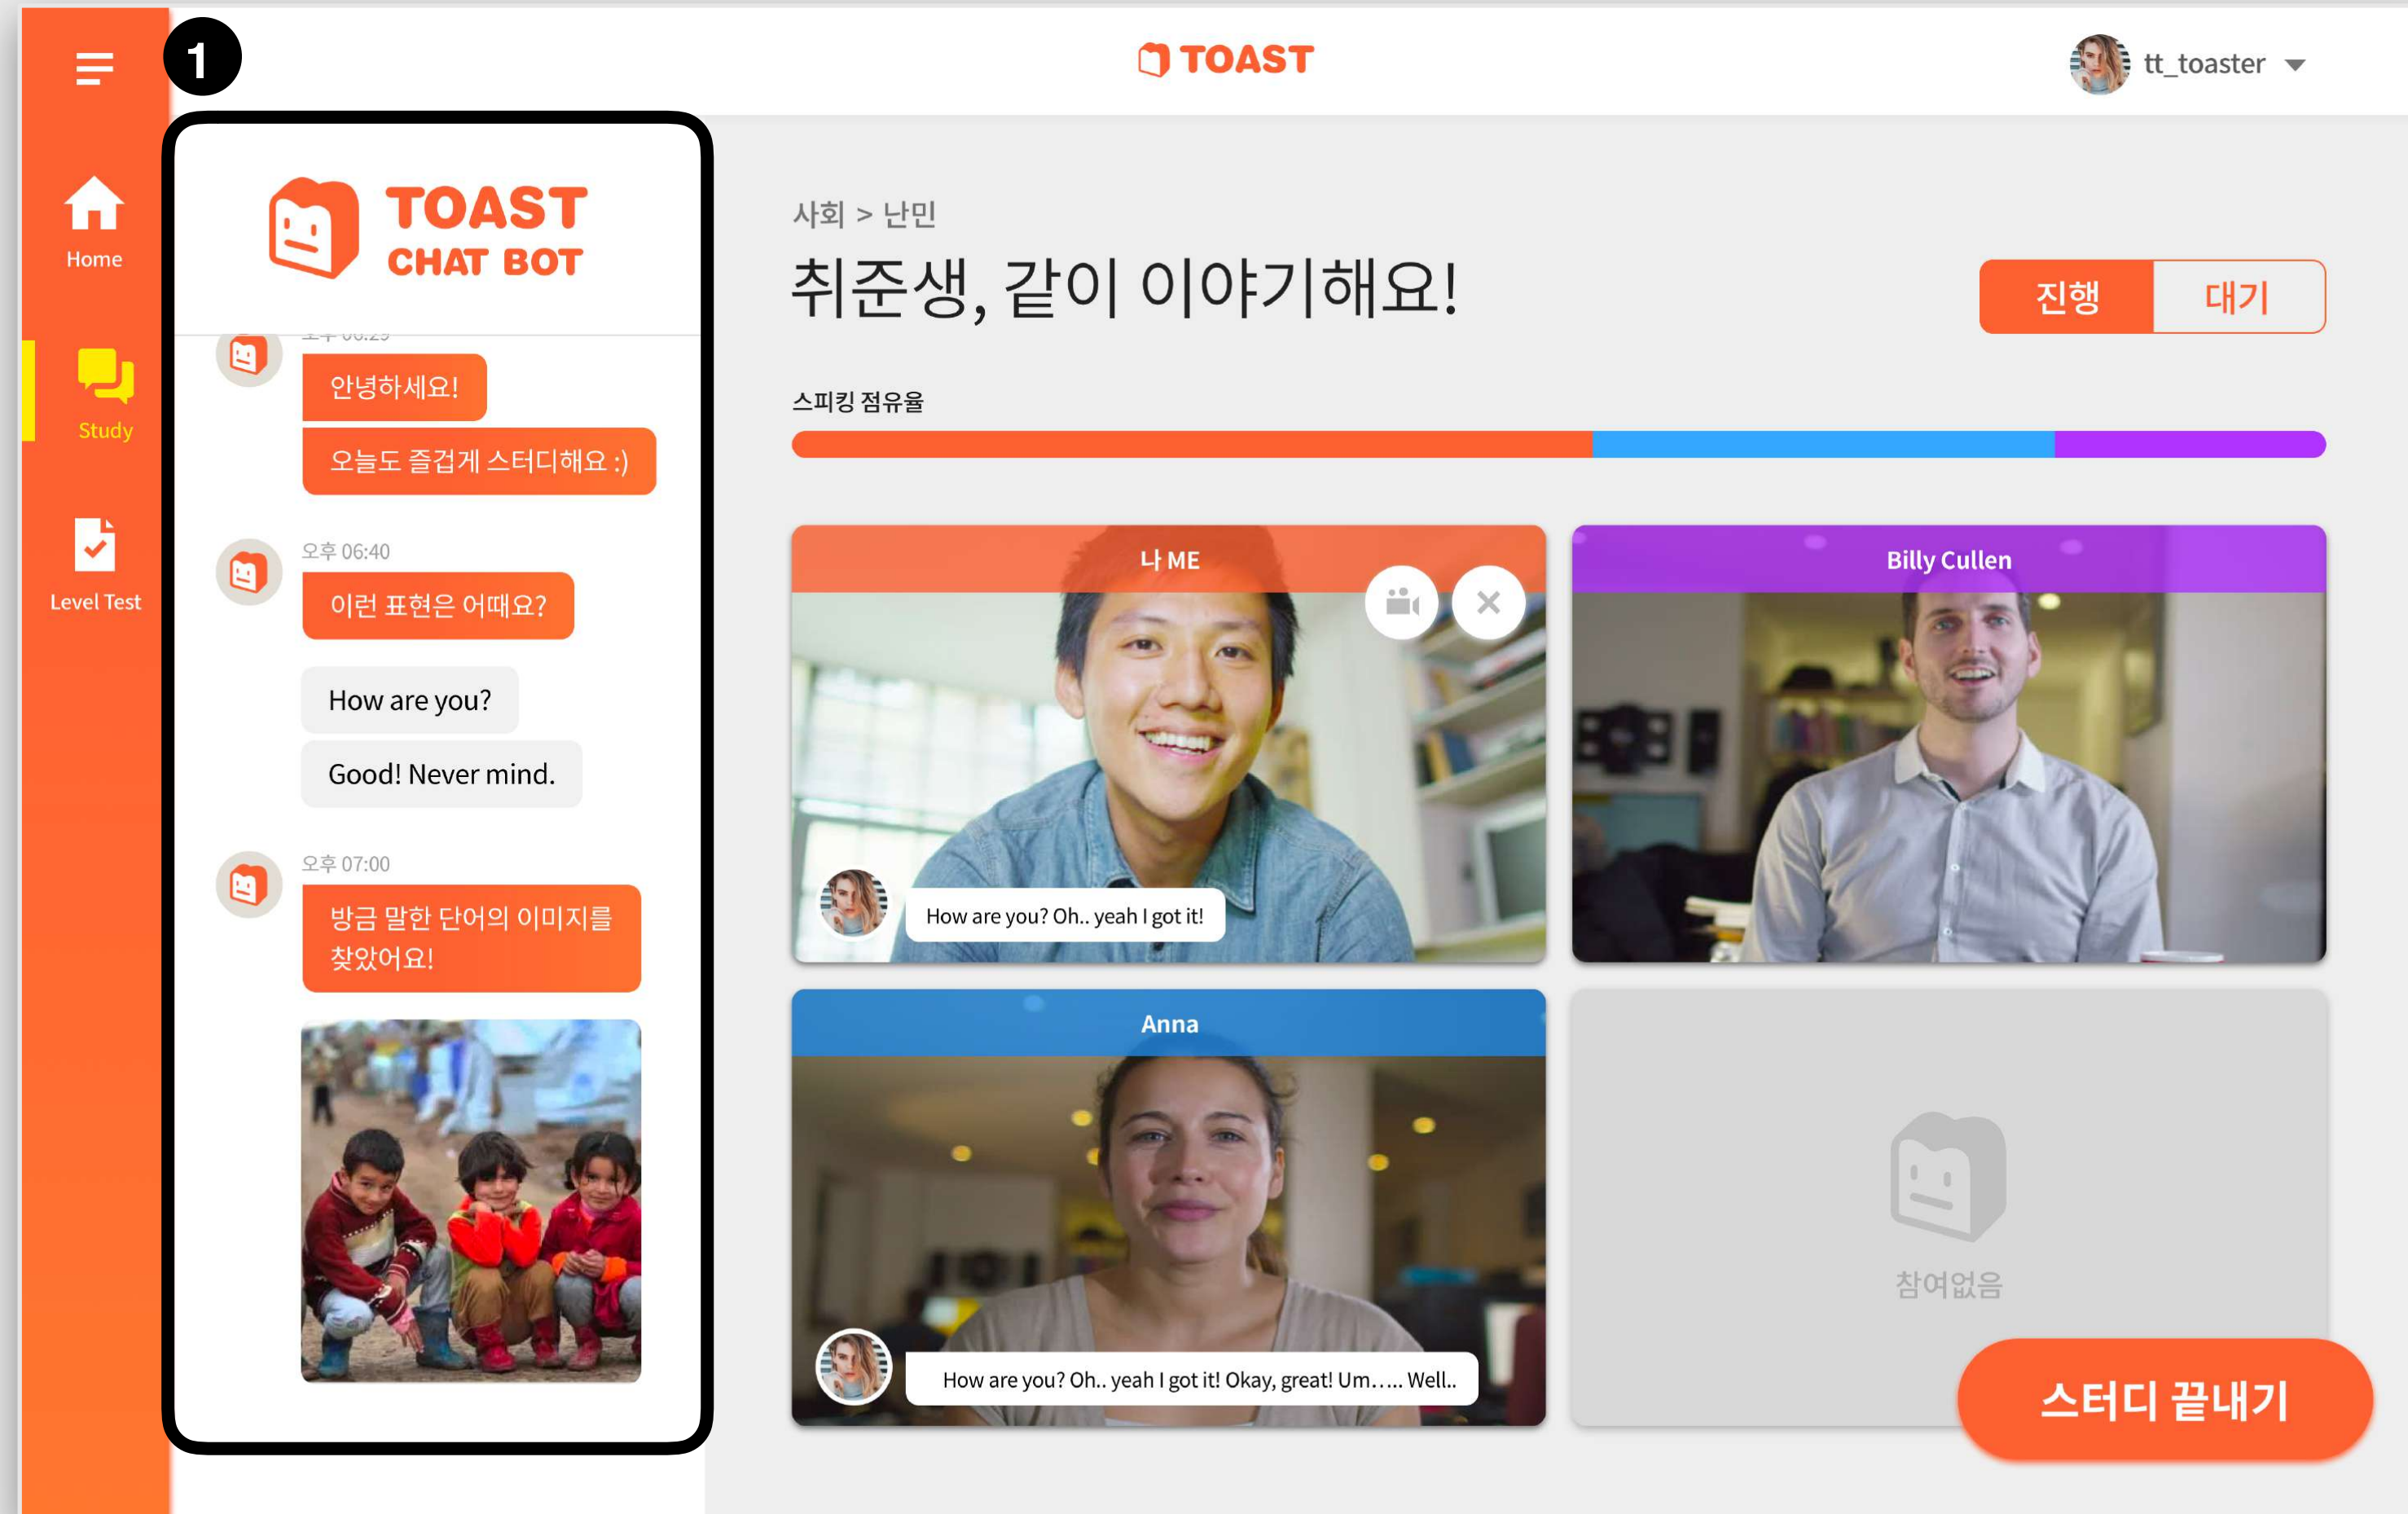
1

TOAST

tt_toaster

Home

Study

Level Test

TOAST
CHAT BOT

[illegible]

안녕하세요!

오늘도 즐겁게 스터디해요 :)

오후 06:40

이런 표현은 어때요?

How are you?

Good! Never mind.

오후 07:00

방금 말한 단어의 이미지를 찾았어요!

사회 > 난민

취준생, 같이 이야기해요!

진행 대기

스피킹 점유율

나 ME

How are you? Oh.. yeah I got it!

Billy Cullen

Anna

How are you? Oh.. yeah I got it! Okay, great! Um….. Well..

참여없음

스터디 끝내기